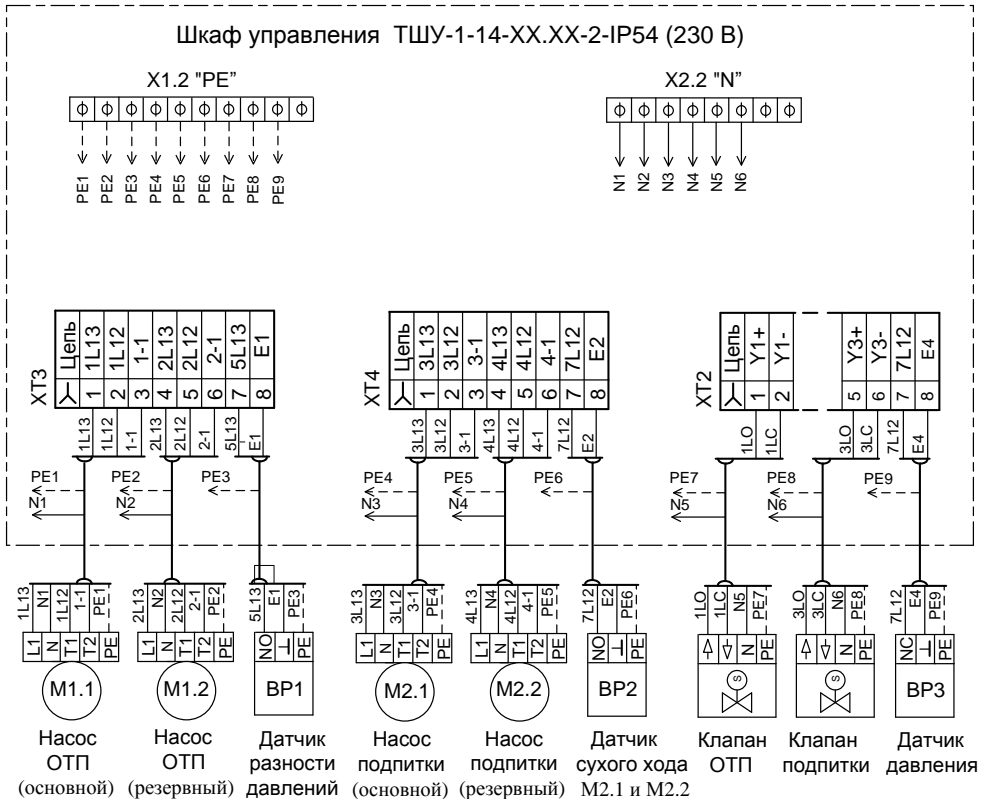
Шкаф управления ТШУ-1-14-XX.XX-2-IP54 (230 В)

X1.2 "PE"

PE1 PE2 PE3 PE4 PE5 PE6 PE7 PE8 PE9

X2.2 "N"

N1 N2 N3 N4 N5 N6

XT3

| Цепь | 1L13 | 1L12 | 1-1 | 2L13 | 2L12 | 2-1 | 5L13 | E1 |
|---|---|---|---|---|---|---|---|---|
| ⅄ | 1 | 2 | 3 | 4 | 5 | 6 | 7 | 8 |

1L13 1L12 1-1 2L13 2L12 2-1 5L13 E1

PE1 N1 PE2 N2 PE3

XT4

| Цепь | 3L13 | 3L12 | 3-1 | 4L13 | 4L12 | 4-1 | 7L12 | E2 |
|---|---|---|---|---|---|---|---|---|
| ⅄ | 1 | 2 | 3 | 4 | 5 | 6 | 7 | 8 |

3L13 3L12 3-1 4L13 4L12 4-1 7L12 E2

PE4 N3 PE5 N4 PE6

XT2

| Цепь | Y1+ | Y1- | Y3+ | Y3- | 7L12 | E4 |
|---|---|---|---|---|---|---|
| ⅄ | 1 | 2 | 5 | 6 | 7 | 8 |

1LO 1LC 3LO 3LC E4

PE7 N5 PE8 N6 PE9

1L13 N1 1L12 1-1 PE1
L1 N N T1 T2 PE
M1.1

2L13 N2 2L12 2-1 PE2
L1 N N T1 T2 PE
M1.2

5L13 E1 PE3
NO ⊥ PE
BP1

3L13 N3 3L12 3-1 PE4
L1 N N T1 T2 PE
M2.1

4L13 N4 4L12 4-1 PE5
L1 N N T1 T2 PE
M2.2

7L12 E2 PE6
NO ⊥ PE
BP2

1LO 1LC N5 PE7
N PE
S

3LO 3LC N6 PE8
N PE
S

7L12 E4 PE9
NC ⊥ PE
BP3

Насос ОТП (основной)

Насос ОТП (резервный)

Датчик разности давлений

Насос подпитки (основной)

Насос подпитки (резервный)

Датчик сухого хода M2.1 и M2.2

Клапан ОТП

Клапан подпитки

Датчик давления